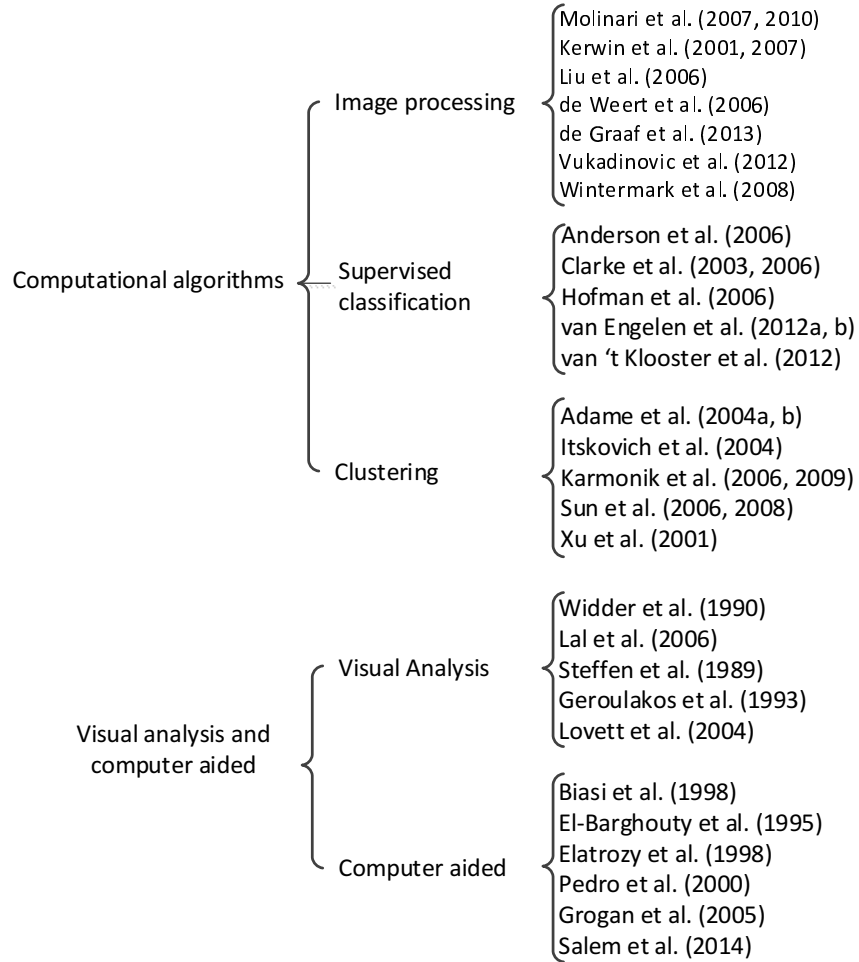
Computational algorithms

Image processing

Molinari et al. (2007, 2010)
Kerwin et al. (2001, 2007)
Liu et al. (2006)
de Weert et al. (2006)
de Graaf et al. (2013)
Vukadinovic et al. (2012)
Wintermark et al. (2008)

Supervised classification

Anderson et al. (2006)
Clarke et al. (2003, 2006)
Hofman et al. (2006)
van Engelen et al. (2012a, b)
van 't Klooster et al. (2012)

Clustering

Adame et al. (2004a, b)
Itskovich et al. (2004)
Karmonik et al. (2006, 2009)
Sun et al. (2006, 2008)
Xu et al. (2001)

Visual analysis and computer aided

Visual Analysis

Widder et al. (1990)
Lal et al. (2006)
Steffen et al. (1989)
Geroulakos et al. (1993)
Lovett et al. (2004)

Computer aided

Biasi et al. (1998)
El-Barghouty et al. (1995)
Elatrozy et al. (1998)
Pedro et al. (2000)
Grogan et al. (2005)
Salem et al. (2014)